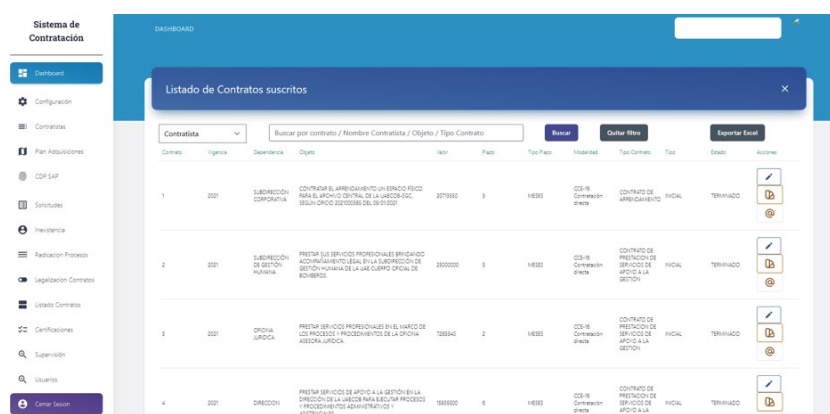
Sistema de Contratación

Dashboard
Configuración
Contratistas
Plan Adquisiciones
CDP SAP
Solicitudes
Inexistencia
Radicacion Procesos
Legalizacion Contratos
Listado Contratos
Certificaciones
Supervisión
Usuarios
Cerrar Sesion

DASHBOARD

Listado de Contratos suscritos

×

Contratista

Buscar por contrato / Nombre Contratista / Objeto / Tipo Contrato

Buscar

Quitar filtro

Exportar Excel

| Contrato | Vigencia | Dependencia | Objeto | Valor | Plazo | Tipo Plazo | Modalidad | Tipo Contrato | Tipo | Estado | Acciones |
|---|---|---|---|---|---|---|---|---|---|---|---|
| 1 | 2021 | SUBDIRECCIÓN CORPORATIVA | CONTRATAR EL ARRENDAMIENTO UN ESPACIO FISICO PARA EL ARCHIVO CENTRAL DE LA UAECOB-SGC, SEGUN OFICIO 2021000585 DEL 06/01/2021 | 20719560 | 5 | MESES | CCE-16 Contratación directa | CONTRATO DE ARRENDAMIENTO | INICIAL | TERMINADO | |
| 2 | 2021 | SUBDIRECCIÓN DE GESTIÓN HUMANA | PRESTAR SUS SERVICIOS PROFESIONALES BRINDANDO ACOMPAÑAMIENTO LEGAL EN LA SUBDIRECCIÓN DE GESTIÓN HUMANA DE LA UAE CUERPO OFICIAL DE BOMBEROS. | 25000000 | 5 | MESES | CCE-16 Contratación directa | CONTRATO DE PRESTACION DE SERVICIOS DE APOYO A LA GESTION | INICIAL | TERMINADO | |
| 3 | 2021 | OFICINA JURIDICA | PRESTAR SERVICIOS PROFESIONALES EN EL MARCO DE LOS PROCESOS Y PROCEDIMIENTOS DE LA OFICINA ASESORA JURIDICA. | 7265340 | 2 | MESES | CCE-16 Contratación directa | CONTRATO DE PRESTACION DE SERVICIOS DE APOYO A LA GESTION | INICIAL | TERMINADO | |
| 4 | 2021 | DIRECCION | PRESTAR SERVICIOS DE APOYO A LA GESTIÓN EN LA DIRECCIÓN DE LA UAECOB PARA EJECUTAR PROCESOS Y PROCEDIMIENTOS ADMINISTRATIVOS Y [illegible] | 15655500 | 6 | MESES | CCE-16 Contratación directa | CONTRATO DE PRESTACION DE SERVICIOS DE APOYO A LA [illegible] | INICIAL | TERMINADO | |